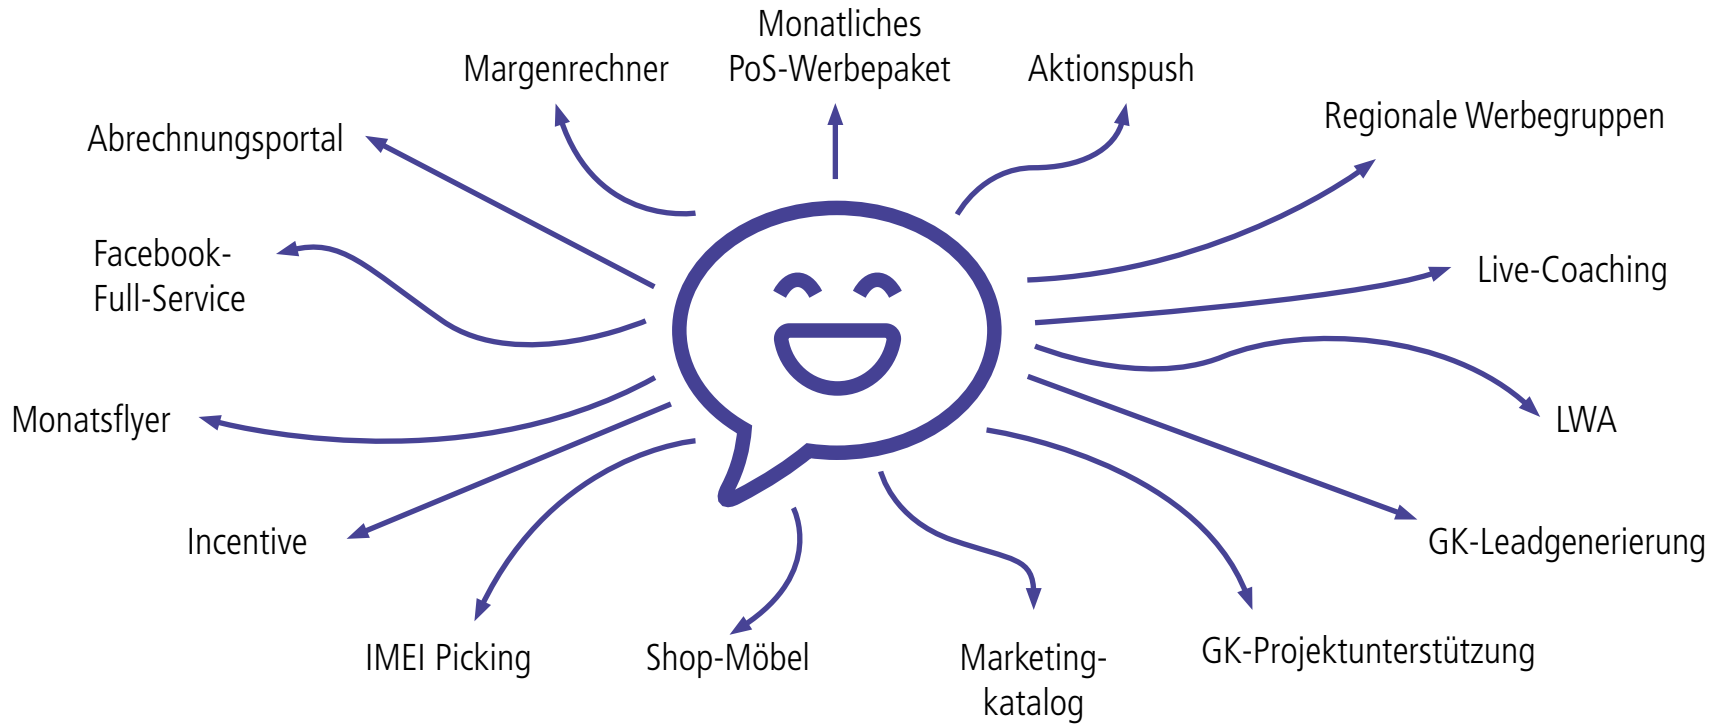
Monatliches PoS-Werbepaket

Margenrechner

Aktionspush

Regionale Werbegruppen

Abrechnungsportal

Facebook-Full-Service

Live-Coaching

Monatsflyer

LWA

Incentive

GK-Leadgenerierung

IMEI Picking

Shop-Möbel

Marketingkatalog

GK-Projektunterstützung